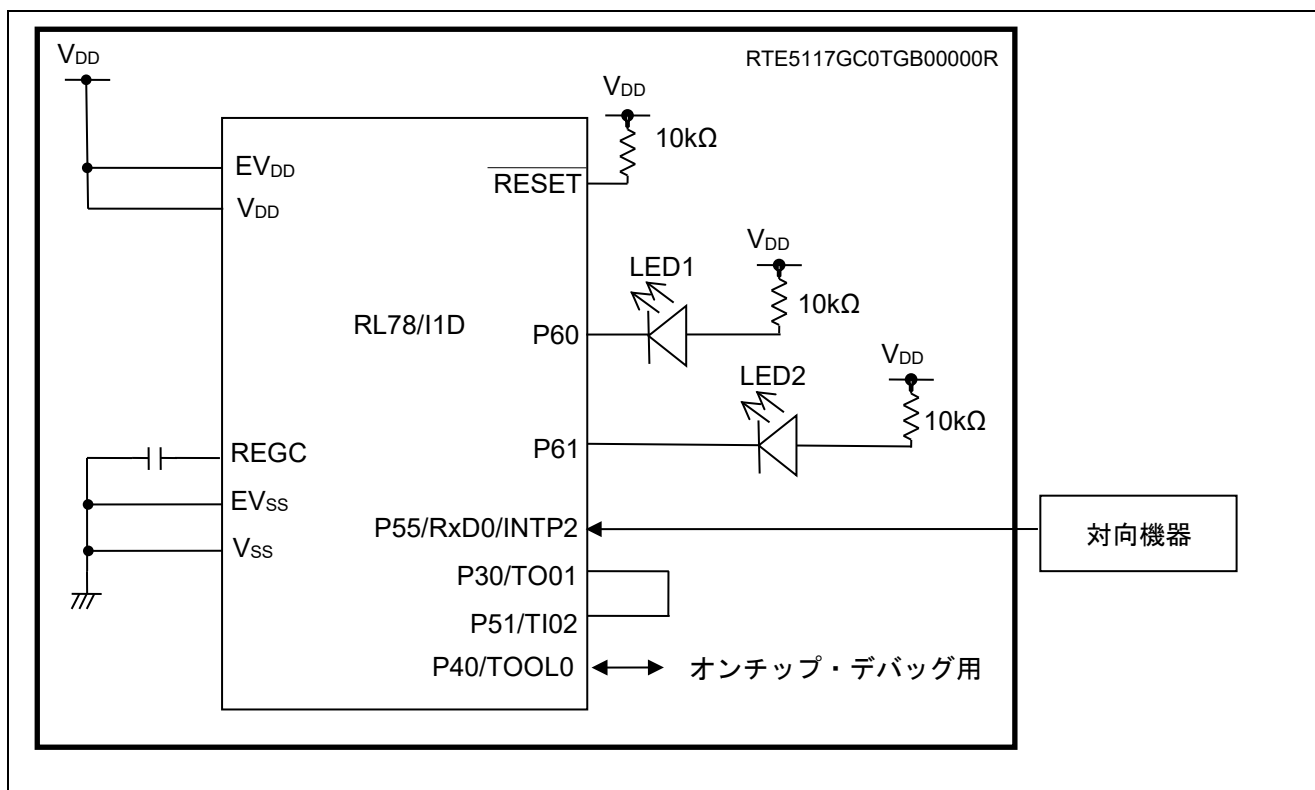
$V_{DD}$

RTE5117GC0TGB00000R

$V_{DD}$

10kΩ

$EV_{DD}$

$V_{DD}$

$\overline{RESET}$

$V_{DD}$

LED1

10kΩ

RL78/I1D

P60

$V_{DD}$

LED2

10kΩ

P61

REGC

$EV_{SS}$

$V_{SS}$

P55/RxD0/INTP2

対向機器

P30/TO01

P51/TI02

P40/TOOL0

オンチップ・デバッグ用